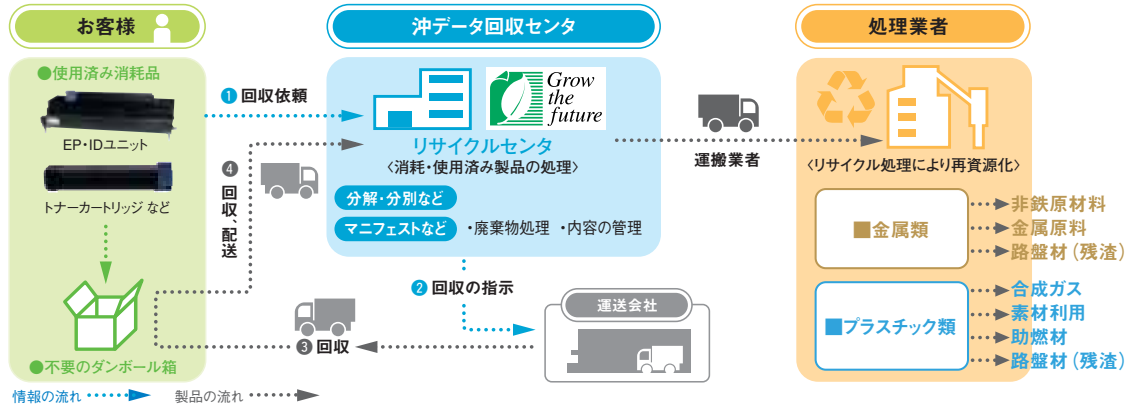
お客様

沖データ回収センタ

処理業者

●使用済み消耗品

EP・IDユニット

トナーカートリッジ など

●不要のダンボール箱

❶ 回収依頼

❹ 回収、配送

Grow the future

リサイクルセンタ

〈消耗・使用済み製品の処理〉

分解・分別など

マニフェストなど ・廃棄物処理 ・内容の管理

運搬業者

〈リサイクル処理により再資源化〉

■金属類

非鉄原材料

金属原料

路盤材（残渣）

■プラスチック類

合成ガス

素材利用

助燃材

路盤材（残渣）

❷ 回収の指示

運送会社

❸ 回収

情報の流れ

製品の流れ